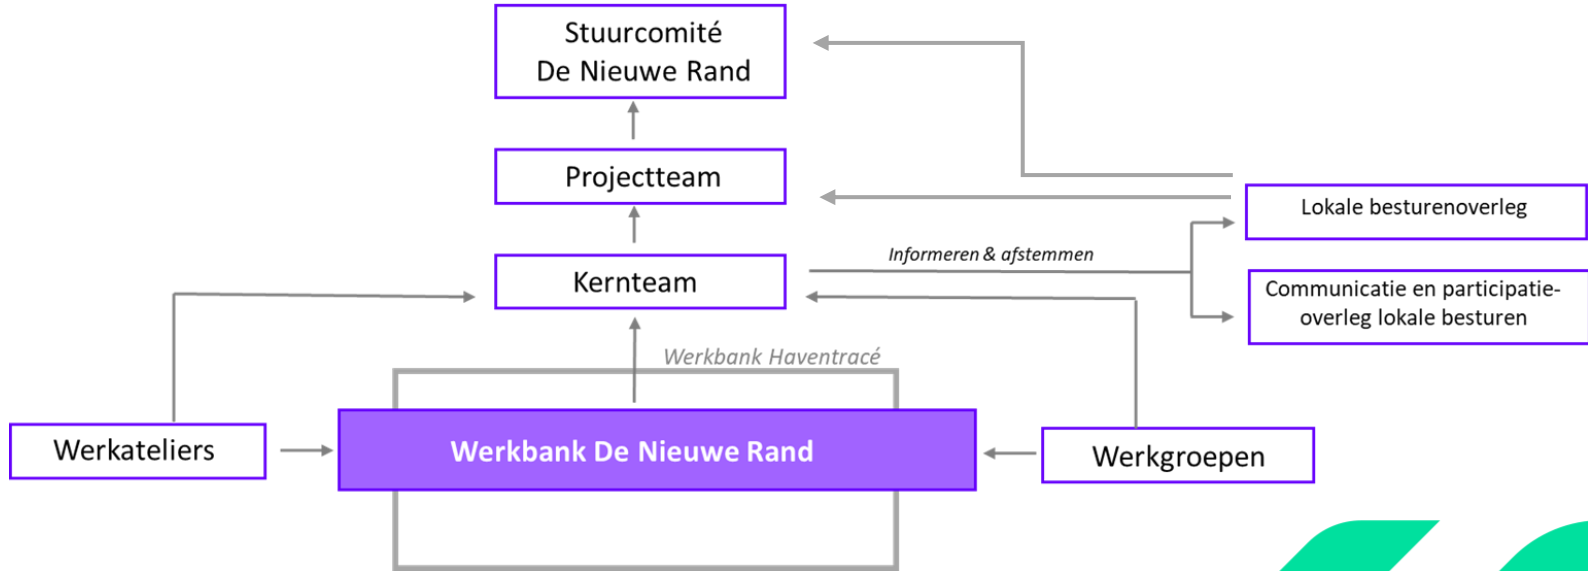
Stuurcomité
De Nieuwe Rand

Projectteam

Kernteam

Informeren & afstemmen

Lokale besturenoverleg

Communicatie en participatie-overleg lokale besturen

Werkbank Haventracé

Werkateliers

Werkbank De Nieuwe Rand

Werkgroepen